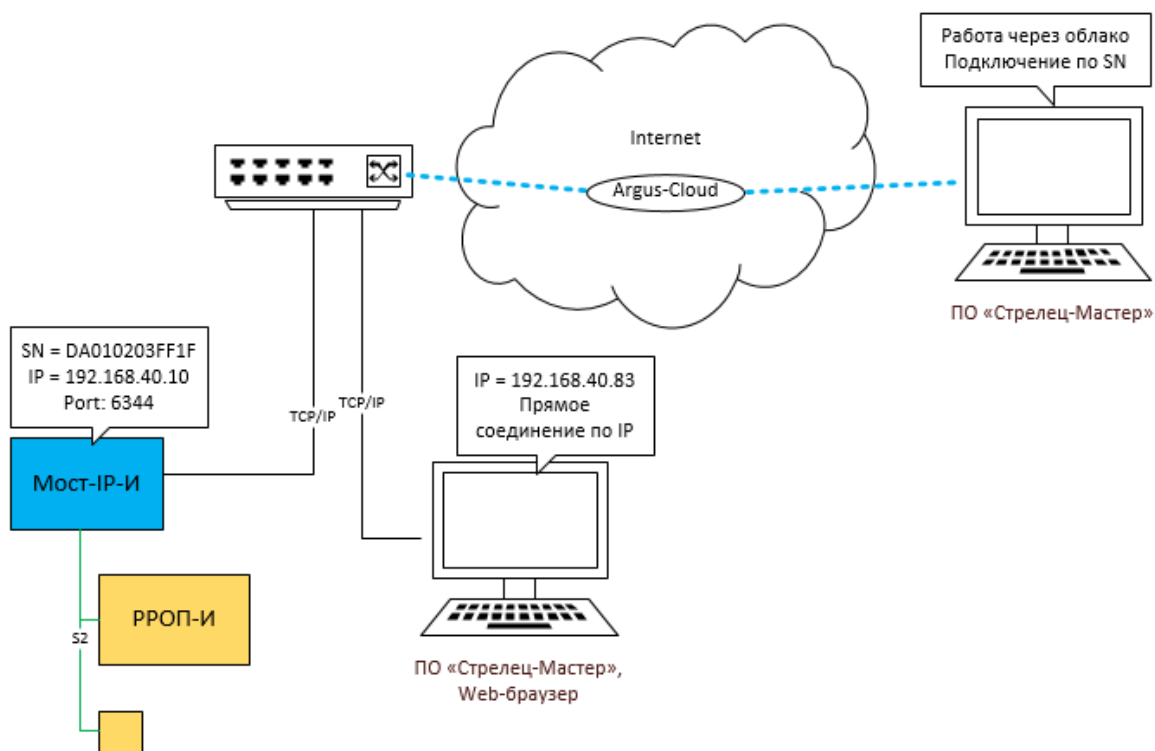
Работа через облако
Подключение по SN

Internet

Argus-Cloud

ПО «Стрелец-Мастер»

SN = DA010203FF1F
IP = 192.168.40.10
Port: 6344

TCP/IP

TCP/IP

IP = 192.168.40.83
Прямое
соединение по IP

Мост-IP-И

РРОП-И

S2

ПО «Стрелец-Мастер»,
Web-браузер